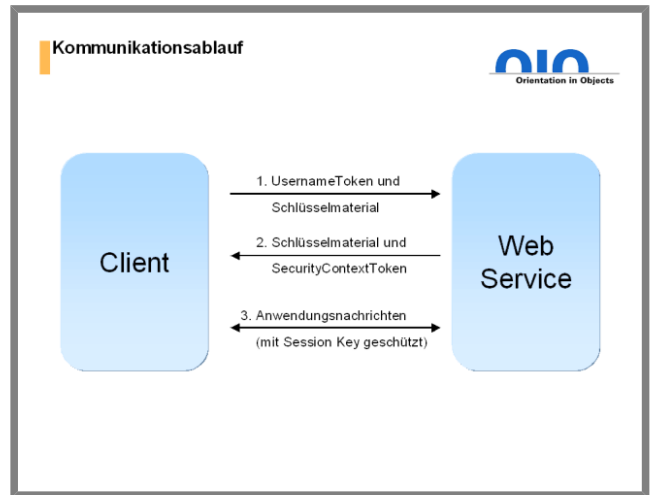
Kommunikationsablauf

oio
Orientation in Objects

Client

1. UsernameToken und Schlüsselmaterial

2. Schlüsselmaterial und SecurityContextToken

3. Anwendungsnachrichten (mit Session Key geschützt)

Web Service